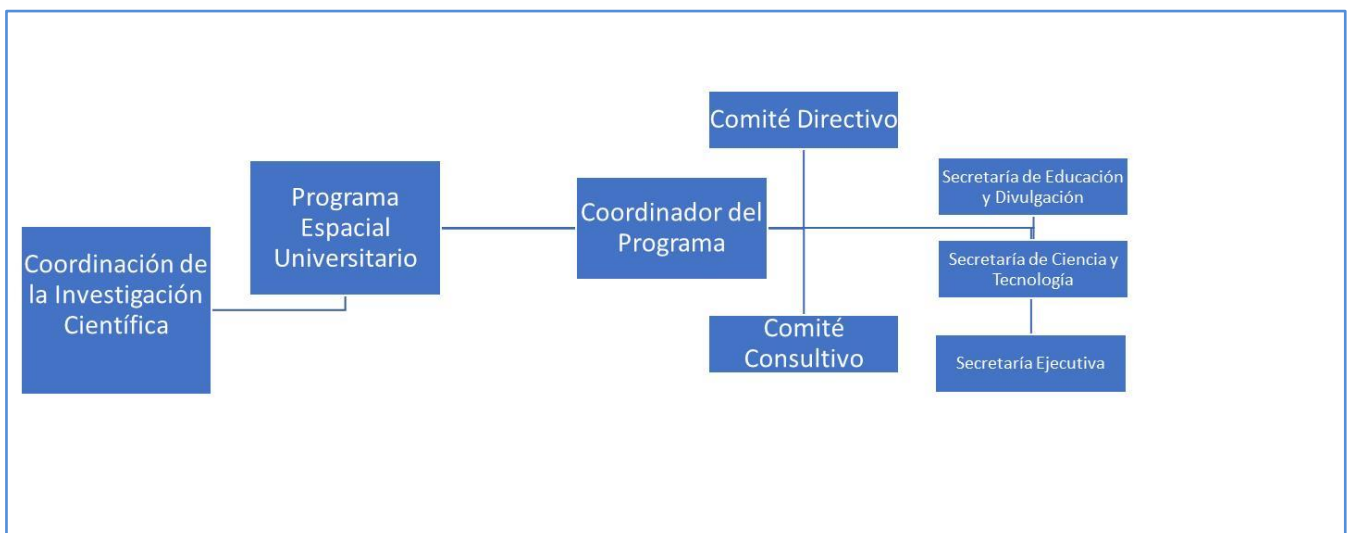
Coordinación de la Investigación Científica

Programa Espacial Universitario

Coordinador del Programa

Comité Directivo

Comité Consultivo

Secretaría de Educación y Divulgación

Secretaría de Ciencia y Tecnología

Secretaría Ejecutiva